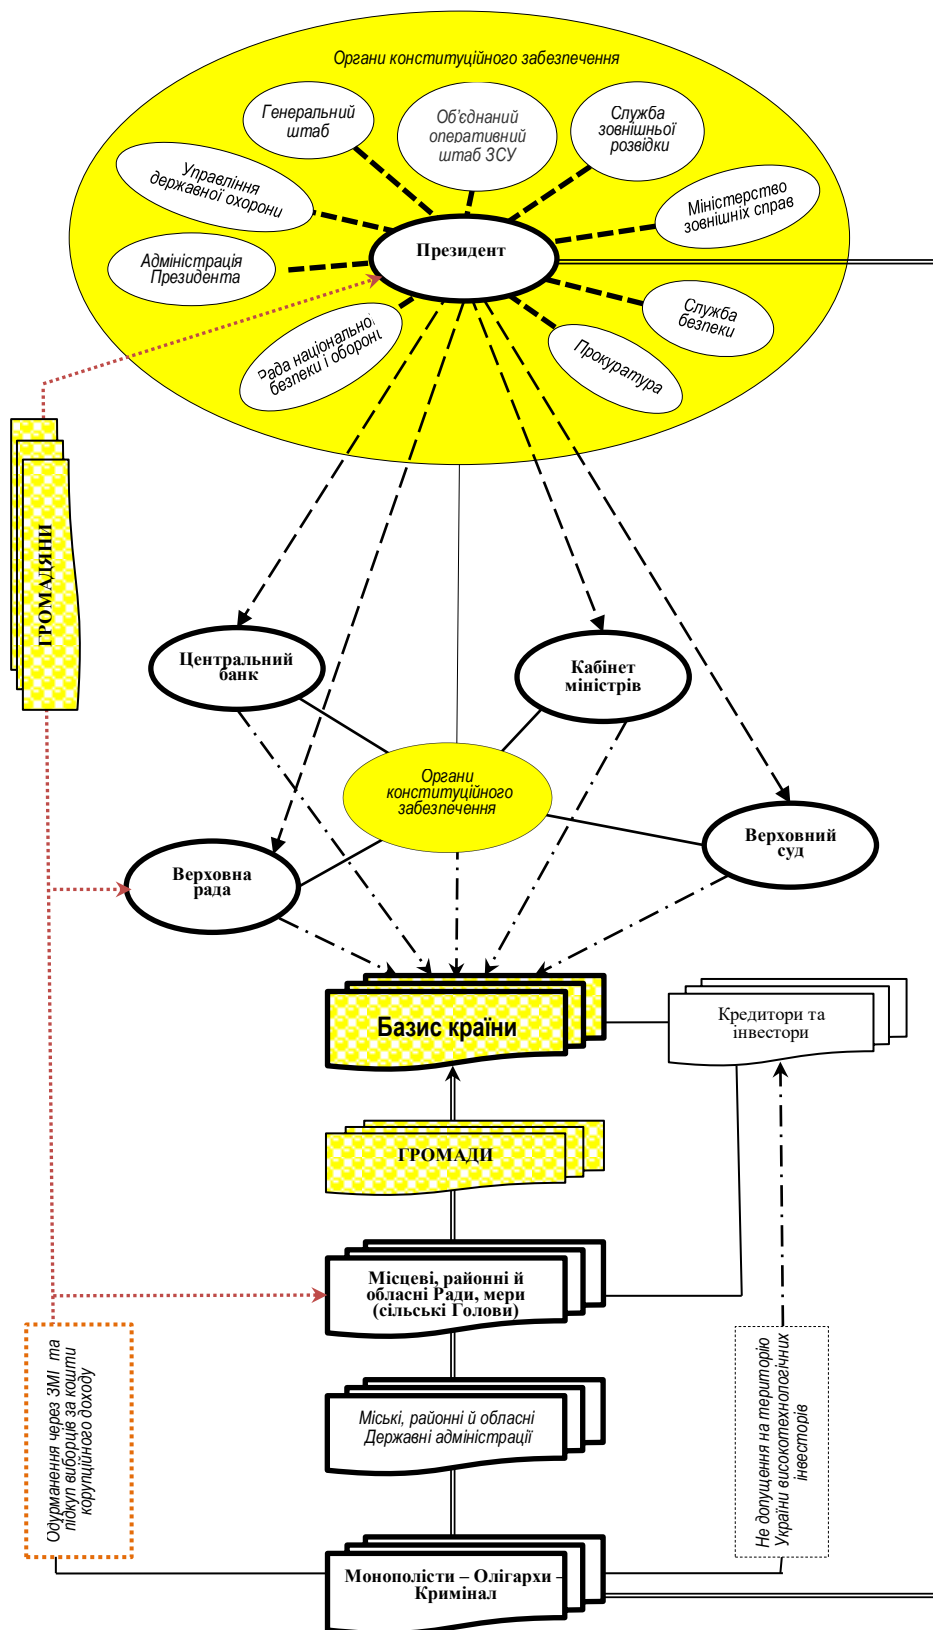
Органи конституційного забезпечення

Генеральний штаб

Об'єднаний оперативний штаб ЗСУ

Служба зовнішньої розвідки

Управління державної охорони

Міністерство зовнішніх справ

Адміністрація Президента

Президент

Служба безпеки

Рада національної безпеки і оборони

Прокуратура

ГРОМАДЯНИ

Центральний банк

Кабінет міністрів

Органи конституційного забезпечення

Верховний суд

Верховна рада

Базис країни

Кредитори та інвестори

ГРОМАДИ

Місцеві, районні й обласні Ради, мери (сільські Голови)

Міські, районні й обласні Державні адміністрації

Одурманення через ЗМІ та підкуп виборців за кошти корупційного доходу

Не допущення на територію України високотехнологічних інвесторів

Монополісти – Олігархи – Кримінал